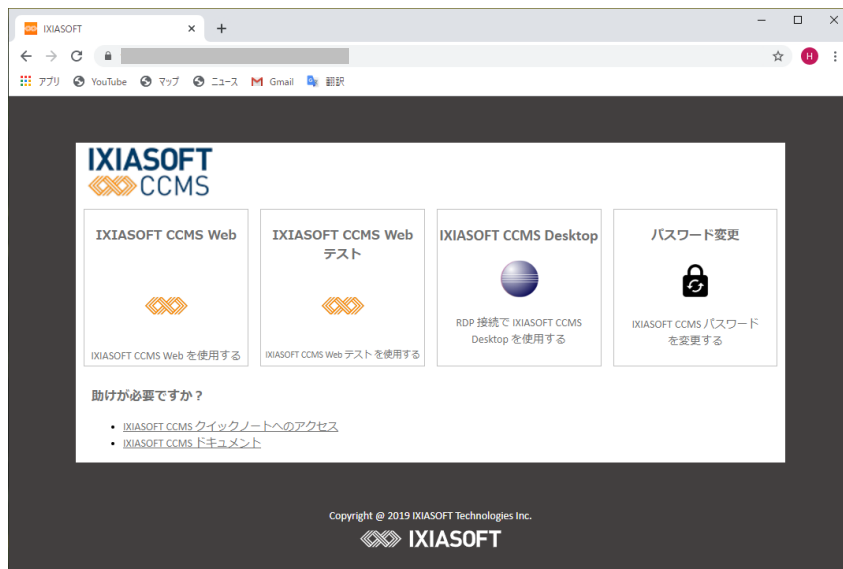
IXIASOFT ×
+

アプリ YouTube マップ ニュース Gmail 翻訳

H

IXIASOFT
CCMS

IXIASOFT CCMS Web

IXIASOFT CCMS Web を使用する

IXIASOFT CCMS Web テスト

IXIASOFT CCMS Web テスト を使用する

IXIASOFT CCMS Desktop

RDP 接続で IXIASOFT CCMS Desktop を使用する

パスワード変更

IXIASOFT CCMS パスワードを変更する

助けが必要ですか？

- IXIASOFT CCMS クイックノートへのアクセス
- IXIASOFT CCMS ドキュメント

Copyright @ 2019 IXIASOFT Technologies Inc.

IXIASOFT